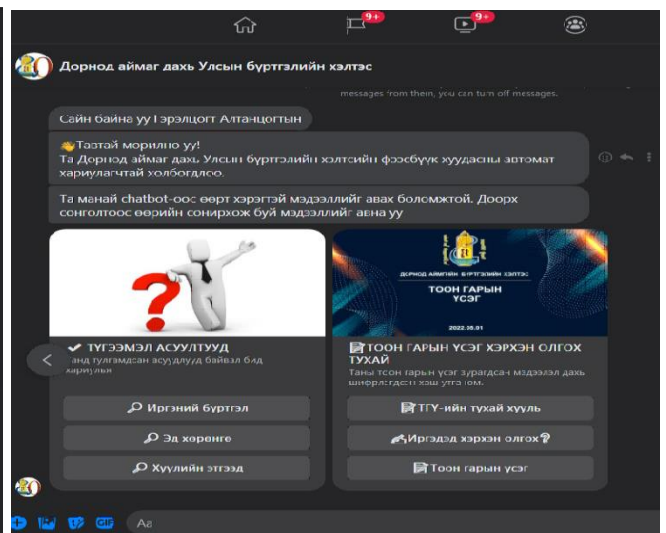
9+
9+

Дорнод аймаг дахь Улсын бүртгэлийн хэлтэс

messages from them, you can turn off messages.

Сайн байна уу Гэрэлцогт Алтанцогтын

Тавтай морилно уу!
Та Дорнод аймаг дахь Улсын бүртгэлийн хэлтсийн фэсбүүк хуудасны автомат хариулагчтай холбогдлоо.

Та манай chatbot-оос өөрт хэрэгтэй мэдээллийг авах боломжтой. Доорх сонголтоос өөрийн сонирхож буй мэдээллийг авна уу

ТҮГЭЭМЭЛ АСУУЛТУУД
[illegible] тулгамдсан асуудлууд байвал бид хариулъя

Иргэний бүртгэл
Эд хөрөнгө
Хуулийн этгээд

ДОРНОД АЙМГИЙН БҮРТГЭЛИЙН ХЭЛТЭС
ТООН ГАРЫН ҮСЭГ
2022.05.01

ТООН ГАРЫН ҮСЭГ ХЭРХЭН ОЛГОХ ТУХАЙ
Таны тоон гарын үсэг зураглсан мэдээлэл дахь шинэчлэгдсэн хэш утга юм.

ТГҮ-ийн тухай хууль
Иргэдэд хэрхэн олгох?
Тоон гарын үсэг

Aa